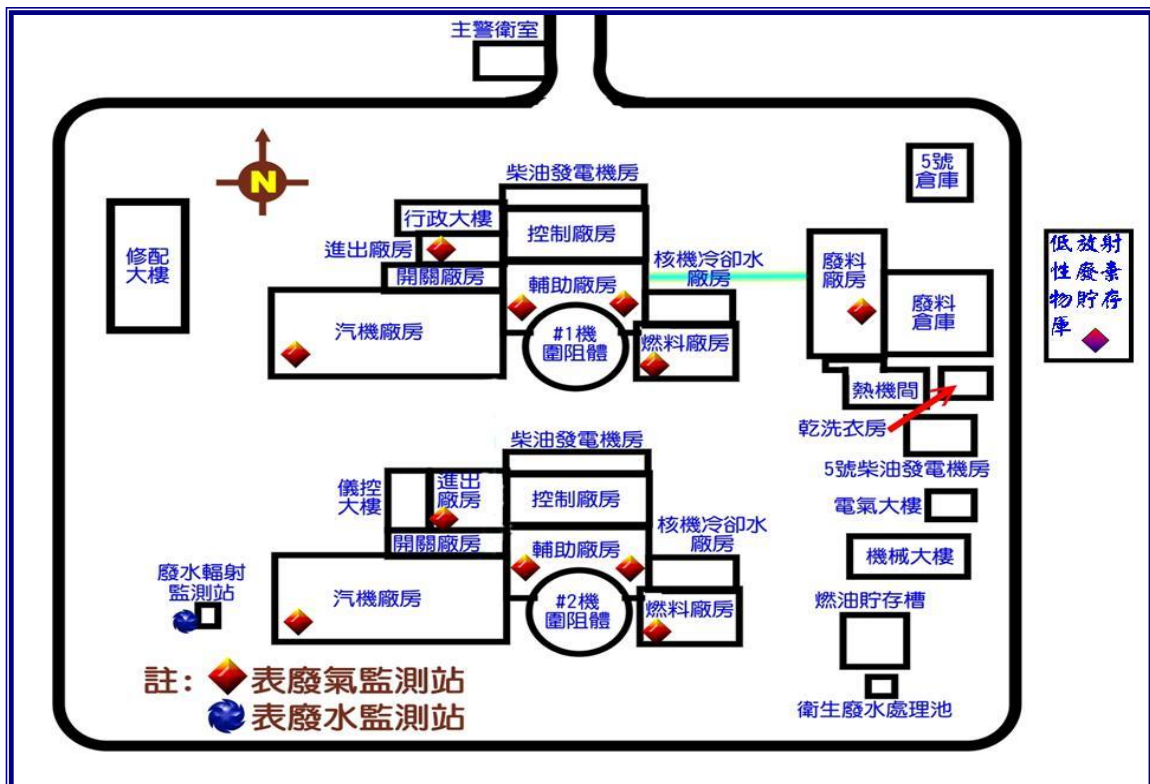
主警衛室

N

修配大樓

柴油發電機房
行政大樓
控制廠房
進出廠房
開關廠房
輔助廠房
核機冷卻水廠房
汽機廠房
#1機圍阻體
燃料廠房

5號倉庫

廢料廠房
廢料倉庫
熱機間
乾洗衣房

低放射性廢棄物貯存庫

柴油發電機房
儀控大樓
進出廠房
控制廠房
開關廠房
輔助廠房
核機冷卻水廠房
汽機廠房
#2機圍阻體
燃料廠房

5號柴油發電機房
電氣大樓
機械大樓
燃油貯存槽
衛生廢水處理池

廢水輻射監測站

註：表廢氣監測站
表廢水監測站